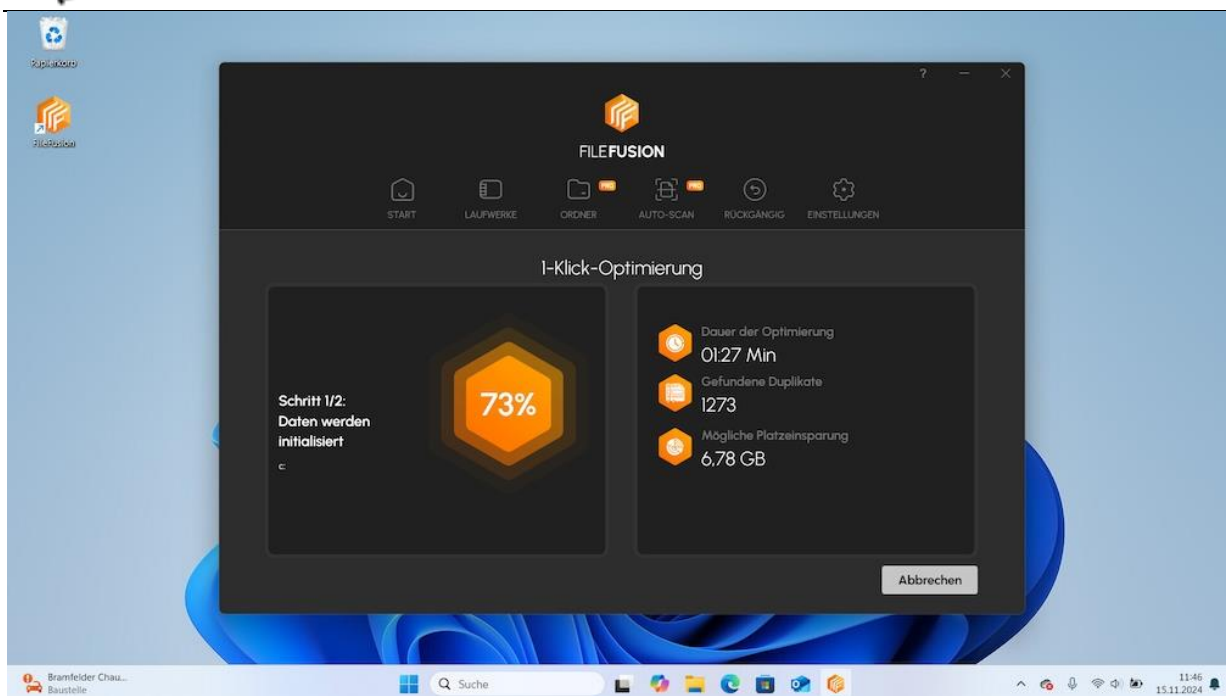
Papierkorb

FileFusion

?

FILEFUSION

START LAUFWERKE ORDNER PRO AUTO-SCAN PRO RÜCKGÄNGIG EINSTELLUNGEN

1-Klick-Optimierung

Schritt 1/2:
Daten werden initialisiert

c:

73%

Dauer der Optimierung
01:27 Min

Gefundene Duplikate
1273

Mögliche Platzeinsparung
6,78 GB

Abbrechen

Bramfelder Chau...
Baustelle

Suche

11:46
15.11.2024